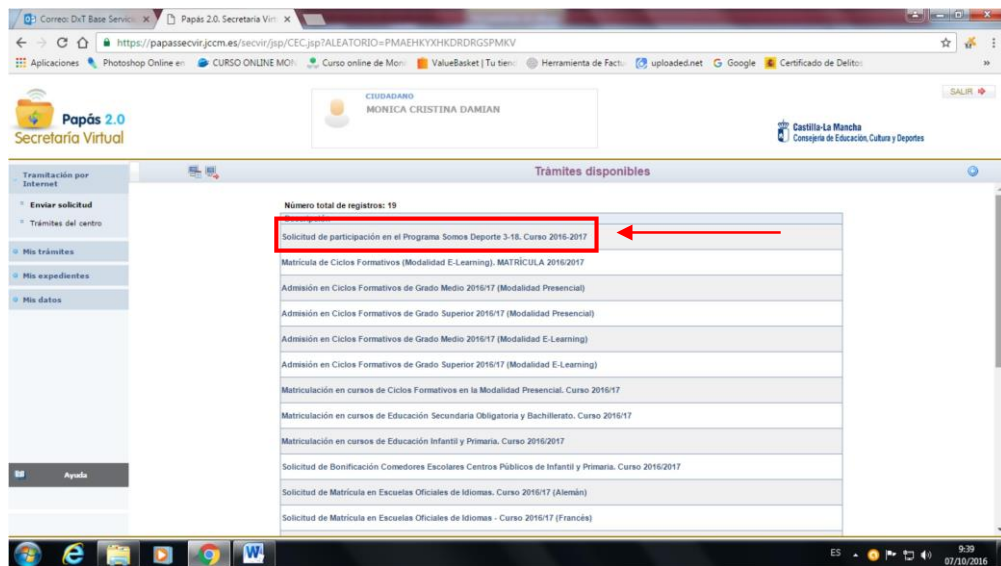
Correo: DxT Base Servic ×
Papás 2.0. Secretaría Virt ×

https://papassecvir.jccm.es/secvir/jsp/CEC.jsp?ALEATORIO=PMAEHKYXHKDRDRGSPMKV

Aplicaciones Photoshop Online en CURSO ONLINE MON Curso online de Mon ValueBasket | Tu tien Herramienta de Factu uploaded.net Google Certificado de Delito »

Papás 2.0
Secretaría Virtual

CIUDADANO
MONICA CRISTINA DAMIAN

SALIR

Castilla-La Mancha
Consejería de Educación, Cultura y Deportes

Tramitación por Internet
Enviar solicitud
Trámites del centro
Mis trámites
Mis expedientes
Mis datos

Trámites disponibles

Número total de registros: 19

Descripción

Solicitud de participación en el Programa Somos Deporte 3-18. Curso 2016-2017

Matrícula de Ciclos Formativos (Modalidad E-Learning). MATRÍCULA 2016/2017

Admisión en Ciclos Formativos de Grado Medio 2016/17 (Modalidad Presencial)

Admisión en Ciclos Formativos de Grado Superior 2016/17 (Modalidad Presencial)

Admisión en Ciclos Formativos de Grado Medio 2016/17 (Modalidad E-Learning)

Admisión en Ciclos Formativos de Grado Superior 2016/17 (Modalidad E-Learning)

Matriculación en cursos de Ciclos Formativos en la Modalidad Presencial. Curso 2016/17

Matriculación en cursos de Educación Secundaria Obligatoria y Bachillerato. Curso 2016/17

Matriculación en cursos de Educación Infantil y Primaria. Curso 2016/2017

Solicitud de Bonificación Comedores Escolares Centros Públicos de Infantil y Primaria. Curso 2016/2017

Solicitud de Matrícula en Escuelas Oficiales de Idiomas. Curso 2016/17 (Alemán)

Solicitud de Matrícula en Escuelas Oficiales de Idiomas - Curso 2016/17 (Francés)

Ayuda

ES 9:39 07/10/2016